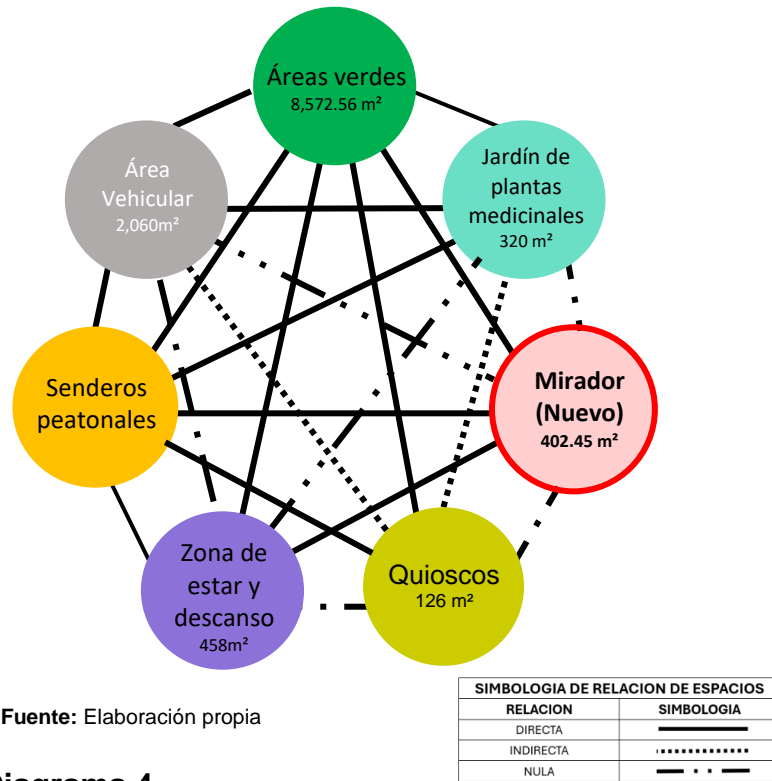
Áreas verdes
8,572.56 m²

Área Vehicular
2,060m²

Jardín de plantas medicinales
320 m²

Senderos peatonales

Mirador (Nuevo)
402.45 m²

Zona de estar y descanso
458m²

Quioscos
126 m²

Fuente: Elaboración propia

| SIMBOLOGIA DE RELACION DE ESPACIOS | |
|---|---|
| RELACION | SIMBOLOGIA |
| DIRECTA | |
| INDIRECTA | |
| NULA | |

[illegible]iagrama 4